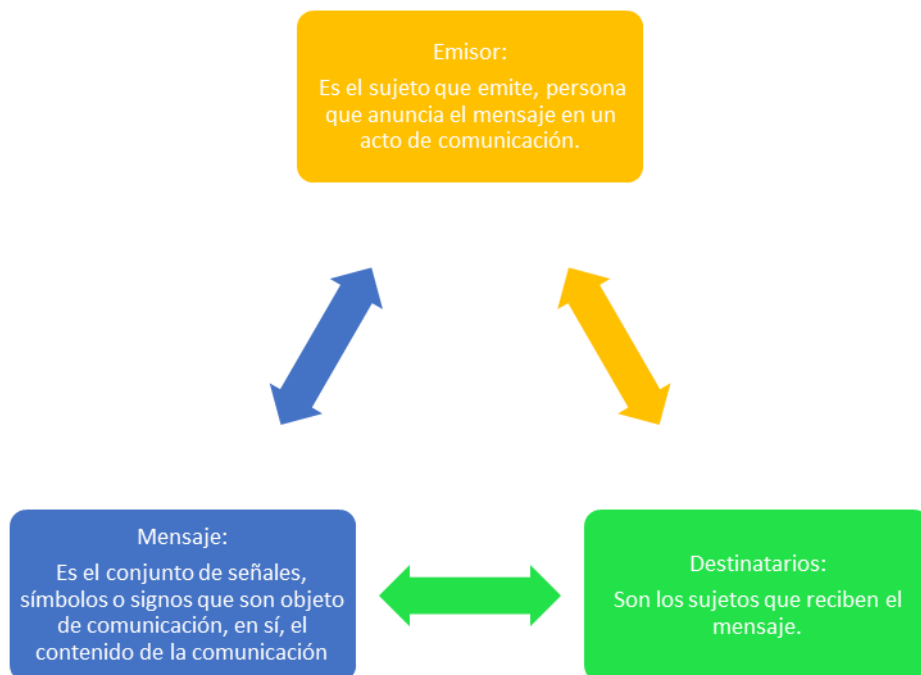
Emisor:
Es el sujeto que emite, persona que anuncia el mensaje en un acto de comunicación.

Mensaje:
Es el conjunto de señales, símbolos o signos que son objeto de comunicación, en sí, el contenido de la comunicación

Destinatarios:
Son los sujetos que reciben el mensaje.